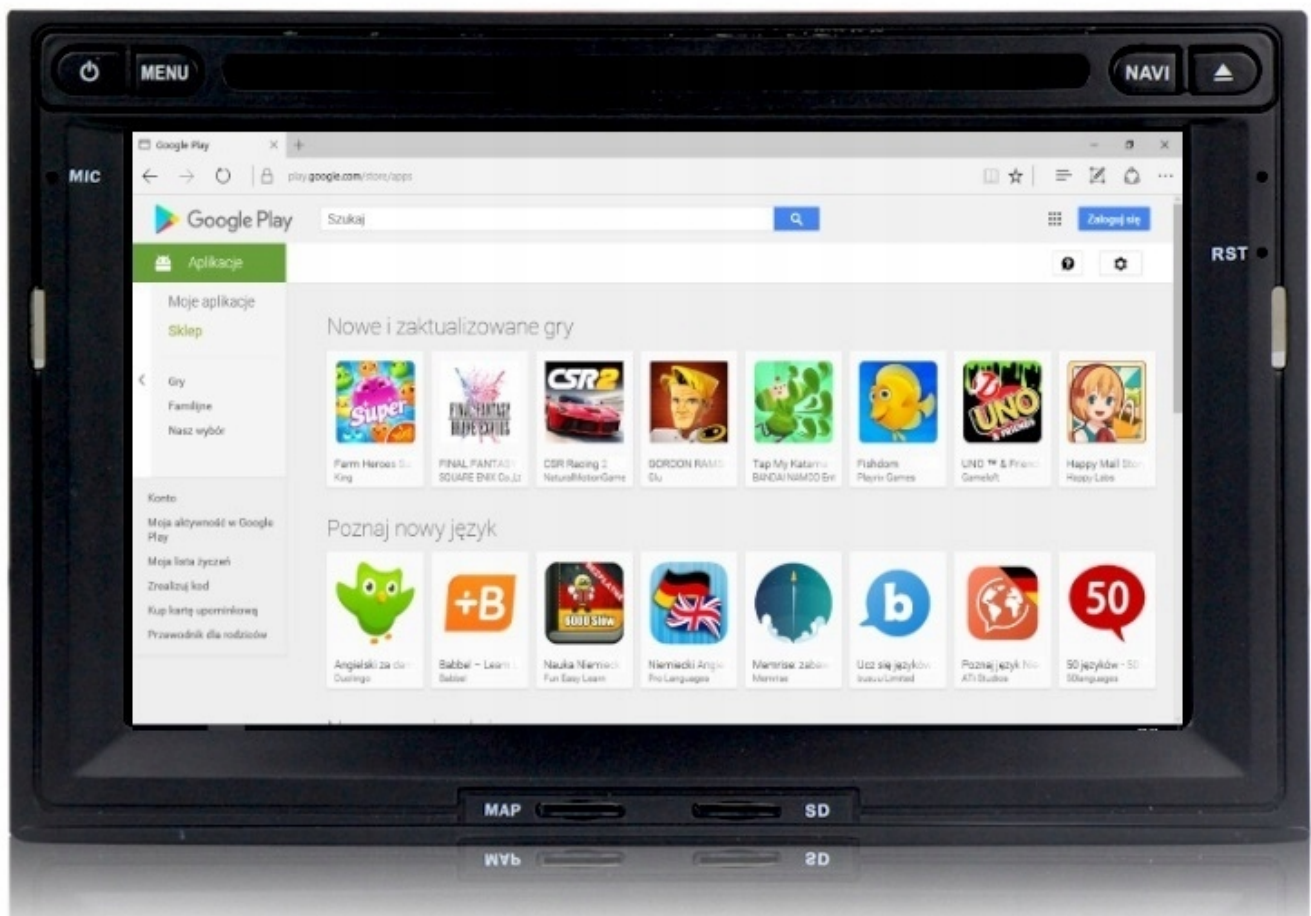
MENU
NAVI
MIC
RST

Google Play
play.google.com/store/apps
Google Play
Szukaj
Zaloguj się
Aplikacje
Moje aplikacje
Sklep
Gry
Familijne
Nasz wybór
Konto
Moja aktywność w Google Play
Moja lista życzeń
Zrealizuj kod
Kup kartę upominkową
Przewodnik dla rodziców

Nowe i zaktualizowane gry
Super
FINAL FANTASY BRAVE EXVIUS
CSR2
UNO
Farm Heroes S
King
FINAL FANTAS
SQUARE ENIX Co.,Lt
CSR Racing 2
NaturalMotionGame
GORDON RAMS
Glu
Tap My Katam
BANDAI NAMCO Ent
Fishdom
Playrix Games
UNO ™ & Frien
Gameloft
Happy Mall Sto
Happy Labs

Poznaj nowy język
+B
5000 Słów
50
Angielski za da
Duolingo
Babbel – Learn
Babbel
Nauka Niemiec
Fun Easy Learn
Niemiecki Angi
Pro Languages
Memrise: zaba
Memrise
Ucz się języków
busuu Limited
Poznaj język Ni
ATi Studios
50 języków - 50
50languages

MAP
SD